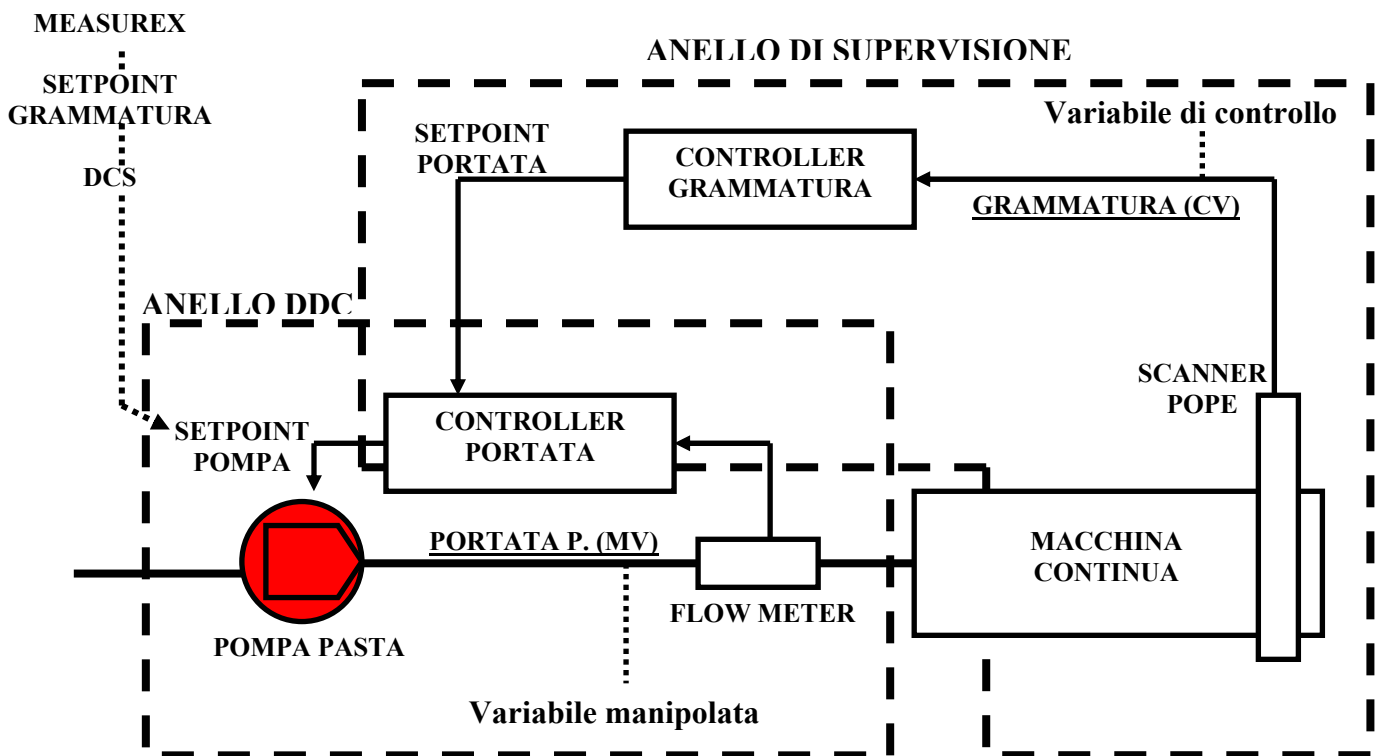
MEASUREX

SETPOINT GRAMMATURA

DCS

ANELLO DI SUPERVISIONE

Variabile di controllo

SETPOINT PORTATA

CONTROLLER GRAMMATURA

GRAMMATURA (CV)

ANELLO DDC

SCANNER POPE

SETPOINT POMPA

CONTROLLER PORTATA

PORTATA P. (MV)

MACCHINA CONTINUA

FLOW METER

POMPA PASTA

Variabile manipolata